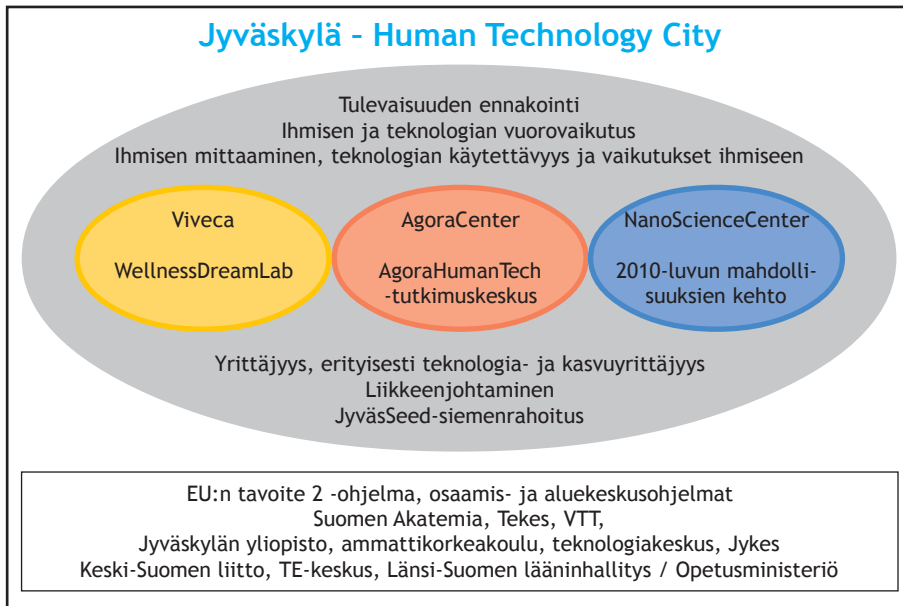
Jyväskylä – Human Technology City

Tulevaisuuden ennakointi
Ihmisen ja teknologian vuorovaikutus
Ihmisen mittaaminen, teknologian käytettävyys ja vaikutukset ihmiseen

Viveca

WellnessDreamLab

AgoraCenter

AgoraHumanTech -tutkimuskeskus

NanoScienceCenter

2010-luvun mahdollisuuksien kehto

Yrittäjyys, erityisesti teknologia- ja kasvuyrittäjyys
Liikkeenjohtaminen
JyväsSeed-siemenrahoitus

EU:n tavoite 2 -ohjelma, osaamis- ja aluekeskusohjelmat
Suomen Akatemia, Tekes, VTT,
Jyväskylän yliopisto, ammattikorkeakoulu, teknologiakeskus, Jykes
Keski-Suomen liitto, TE-keskus, Länsi-Suomen lääninhallitys / Opetusministeriö